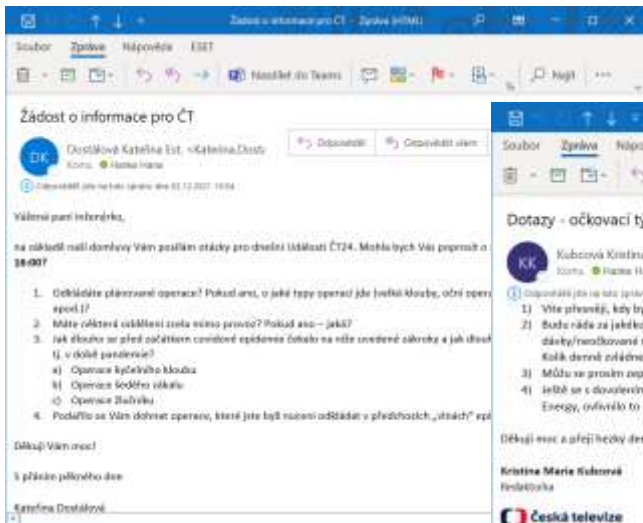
Žádost o informace pro ČT - Zpráva (HTML)

Soubor Zpráva Nápověda ESET

Nasdílet do Teams

Najít

Žádost o informace pro ČT

DK

Dostálová Kateřina Est. <Katerina.Dost

Komu: Hanke Hana

Odpověděli jste na tuto zprávu dne 02.12.2021 10:04

Odpovědět Odpovědět všem

Vážená paní inženýrko,

na základě naší domluvy Vám posílám otázky pro dnešní Události ČT24. Mohla bych Vás poprosit o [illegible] 16:00?

1. Odkládáte plánované operace? Pokud ano, o jaké typy operací jde (velké klouby, oční opera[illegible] apod.)?
2. Máte některá oddělení zcela mimo provoz? Pokud ano – jaká?
3. Jak dlouho se před začátkem covidové epidemie čekalo na níže uvedené zákroky a jak dlouh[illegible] tj. v době pandemie?
a) Operace kyčelního kloubu
b) Operace šedého zákalu
c) Operace žlučníku
4. Podařilo se Vám dohnat operace, které jste byli nuceni odkládat v předchozích „vlnách" epi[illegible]

Děkuji Vám moc!

S přáním pěkného dne

Kateřina Dostálová

Soubor Zpráva Nápo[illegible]

Dotazy - očkovací t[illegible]

KK

Kubcová Kristin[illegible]

Komu: Hanke Ha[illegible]

Odpověděli jste na tuto zprávu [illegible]

1) Víte přesněji, kdy b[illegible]
2) Budu ráda za jakéko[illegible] dávky/neočkované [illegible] Kolik denně zvládne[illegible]
3) Můžu se prosím zep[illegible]
4) Ještě se s dovolením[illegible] Energy, ovlivnilo to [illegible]

Děkuji moc a přeji hezký de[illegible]

Kristina Marie Kubcová
Redaktorka

Česká televize